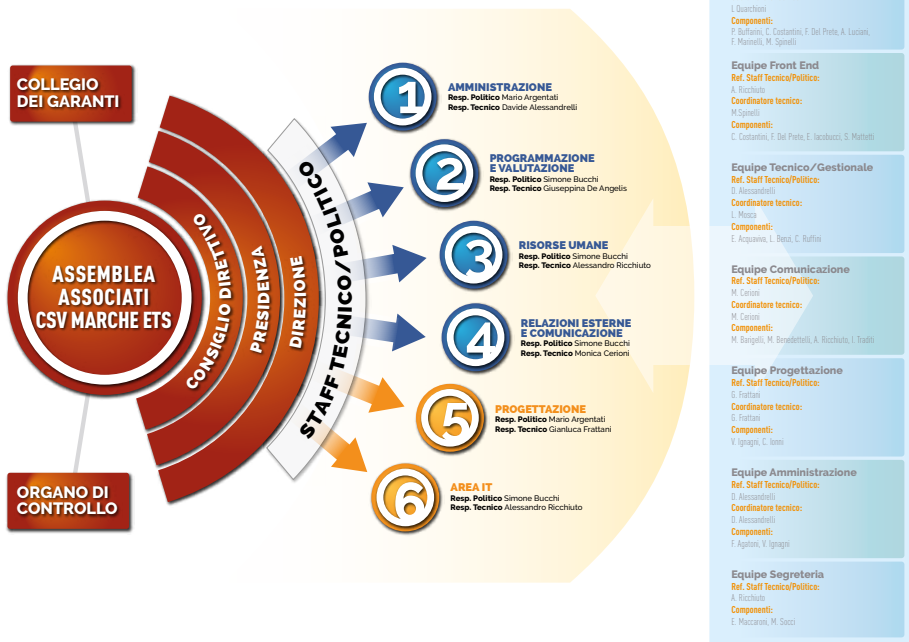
COLLEGIO DEI GARANTI

ASSEMBLEA ASSOCIATI CSV MARCHE ETS

CONSIGLIO DIRETTIVO

PRESIDENZA

DIREZIONE

STAFF TECNICO/POLITICO

ORGANO DI CONTROLLO

1
AMMINISTRAZIONE
Resp. Politico Mario Argentati
Resp. Tecnico Davide Alessandrelli

2
PROGRAMMAZIONE E VALUTAZIONE
Resp. Politico Simone Bucchi
Resp. Tecnico Giuseppina De Angelis

3
RISORSE UMANE
Resp. Politico Simone Bucchi
Resp. Tecnico Alessandro Ricchiuto

4
RELAZIONI ESTERNE E COMUNICAZIONE
Resp. Politico Simone Bucchi
Resp. Tecnico Monica Cerioni

5
PROGETTAZIONE
Resp. Politico Mario Argentati
Resp. Tecnico Gianluca Frattani

6
AREA IT
Resp. Politico Simone Bucchi
Resp. Tecnico Alessandro Ricchiuto

I. Quarchioni
Componenti:
P. Buffarini, C. Costantini, F. Del Prete, A. Luciani, F. Marinelli, M. Spinelli

Equipe Front End
Ref. Staff Tecnico/Politico:
A. Ricchiuto
Coordinatore tecnico:
M.Spinelli
Componenti:
C. Costantini, F. Del Prete, E. Iacobucci, S. Mattetti

Equipe Tecnico/Gestionale
Ref. Staff Tecnico/Politico:
D. Alessandrelli
Coordinatore tecnico:
L. Mosca
Componenti:
E. Acquaviva, L. Barsi, C. Ruffini

Equipe Comunicazione
Ref. Staff Tecnico/Politico:
M. Cerioni
Coordinatore tecnico:
M. Cerioni
Componenti:
M. Barigelli, M. Benedettelli, A. Ricchiuto, I. Traditi

Equipe Progettazione
Ref. Staff Tecnico/Politico:
G. Frattani
Coordinatore tecnico:
G. Frattani
Componenti:
V. Ignagni, C. Ionni

Equipe Amministrazione
Ref. Staff Tecnico/Politico:
D. Alessandrelli
Coordinatore tecnico:
D. Alessandrelli
Componenti:
F. Agatoni, V. Ignagni

Equipe Segreteria
Ref. Staff Tecnico/Politico:
A. Ricchiuto
Componenti:
E. Maccaroni, M. Sozzi